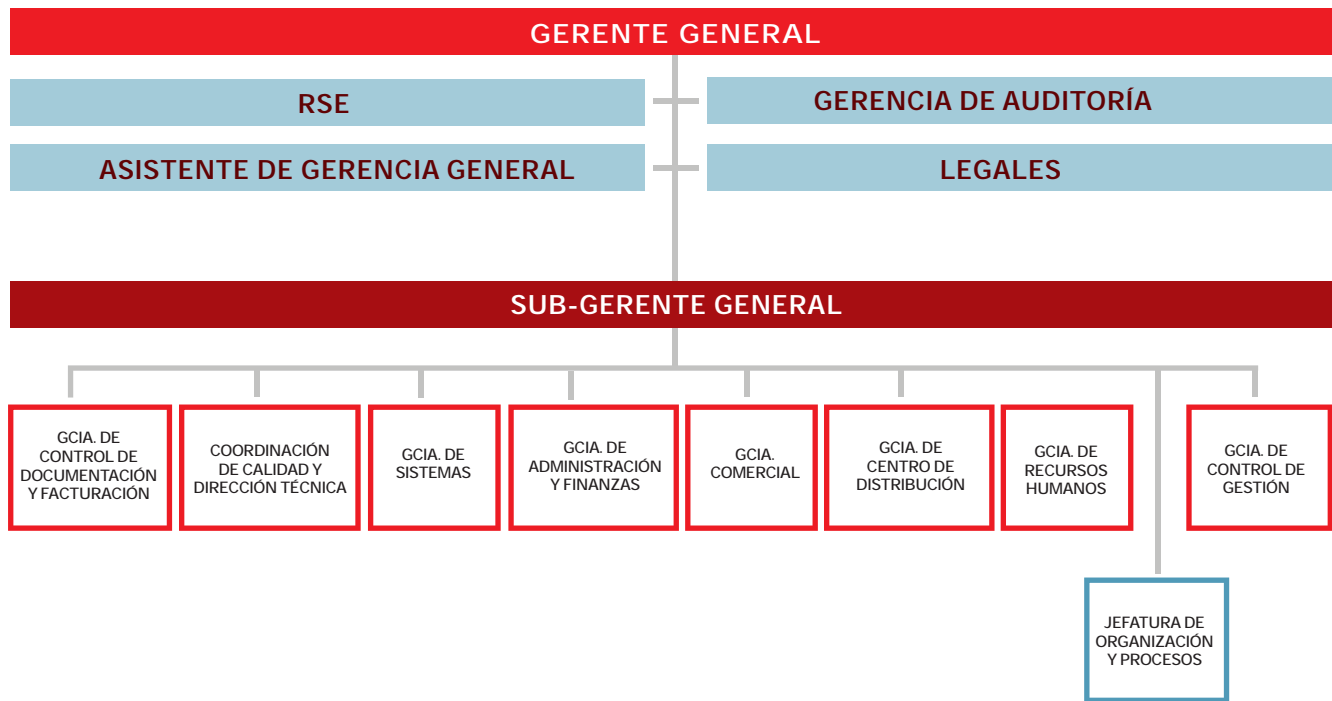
GERENTE GENERAL

RSE

GERENCIA DE AUDITORÍA

ASISTENTE DE GERENCIA GENERAL

LEGALES

SUB-GERENTE GENERAL

GCIA. DE CONTROL DE DOCUMENTACIÓN Y FACTURACIÓN

COORDINACIÓN DE CALIDAD Y DIRECCIÓN TÉCNICA

GCIA. DE SISTEMAS

GCIA. DE ADMINISTRACIÓN Y FINANZAS

GCIA. COMERCIAL

GCIA. DE CENTRO DE DISTRIBUCIÓN

GCIA. DE RECURSOS HUMANOS

GCIA. DE CONTROL DE GESTIÓN

JEFATURA DE ORGANIZACIÓN Y PROCESOS